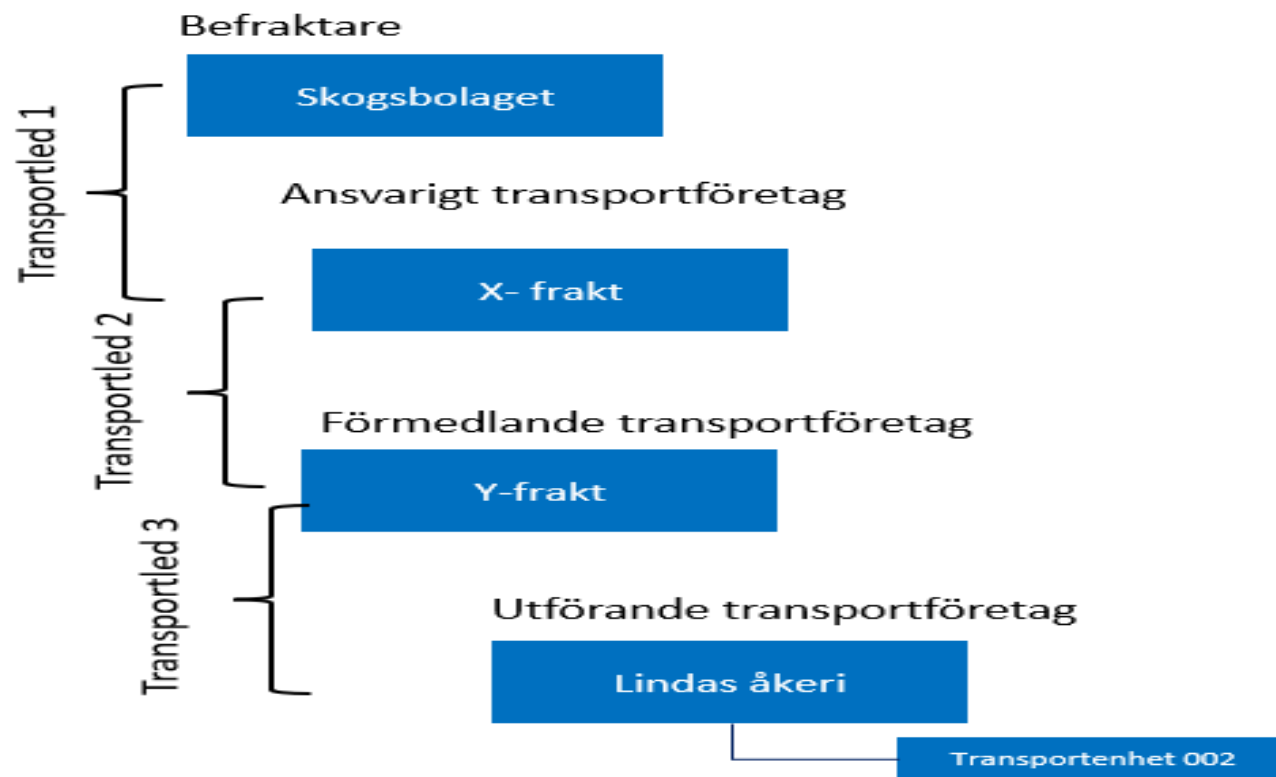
Befraktare

Skogsbolaget

Transportled 1

Ansvarigt transportföretag

X- frakt

Transportled 2

Förmedlande transportföretag

Y-frakt

Transportled 3

Utförande transportföretag

Lindas åkeri

Transportenhet 002